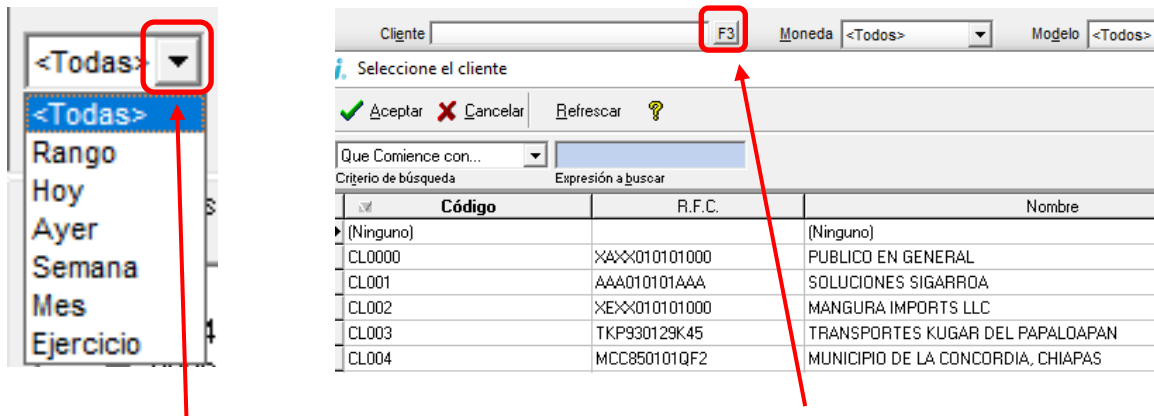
<Todas>

<Todas>
Rango
Hoy
Ayer
Semana
Mes
Ejercicio

Cliente F3 Moneda <Todos> Modelo <Todos>

Seleccione el cliente

Aceptar Cancelar Refrescar

Que Comience con...
Criterio de búsqueda
Expresión a buscar

| Código | R.F.C. | Nombre |
|---|---|---|
| (Ninguno) | | (Ninguno) |
| CL0000 | XAXX010101000 | PUBLICO EN GENERAL |
| CL001 | AAA010101AAA | SOLUCIONES SIGARROA |
| CL002 | XEXX010101000 | MANGURA IMPORTS LLC |
| CL003 | TKP930129K45 | TRANSPORTES KUGAR DEL PAPALOAPAN |
| CL004 | MCC850101QF2 | MUNICIPIO DE LA CONCORDIA, CHIAPAS |